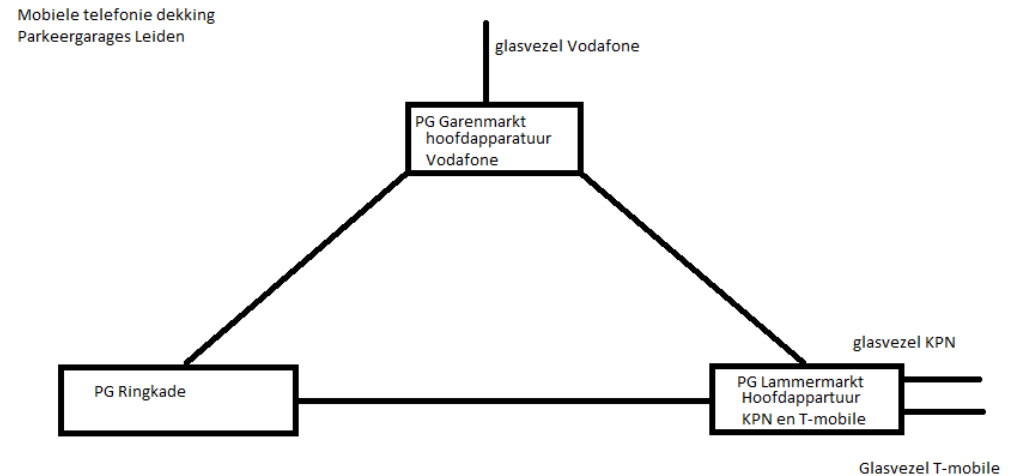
Mobiele telefonie dekking
Parkeergarages Leiden

glasvezel Vodafone

PG Garenmarkt
hoofdapparatuur
Vodafone

glasvezel KPN

PG Ringkade

PG Lammermarkt
Hoofdappartuur
KPN en T-mobile

Glasvezel T-mobile